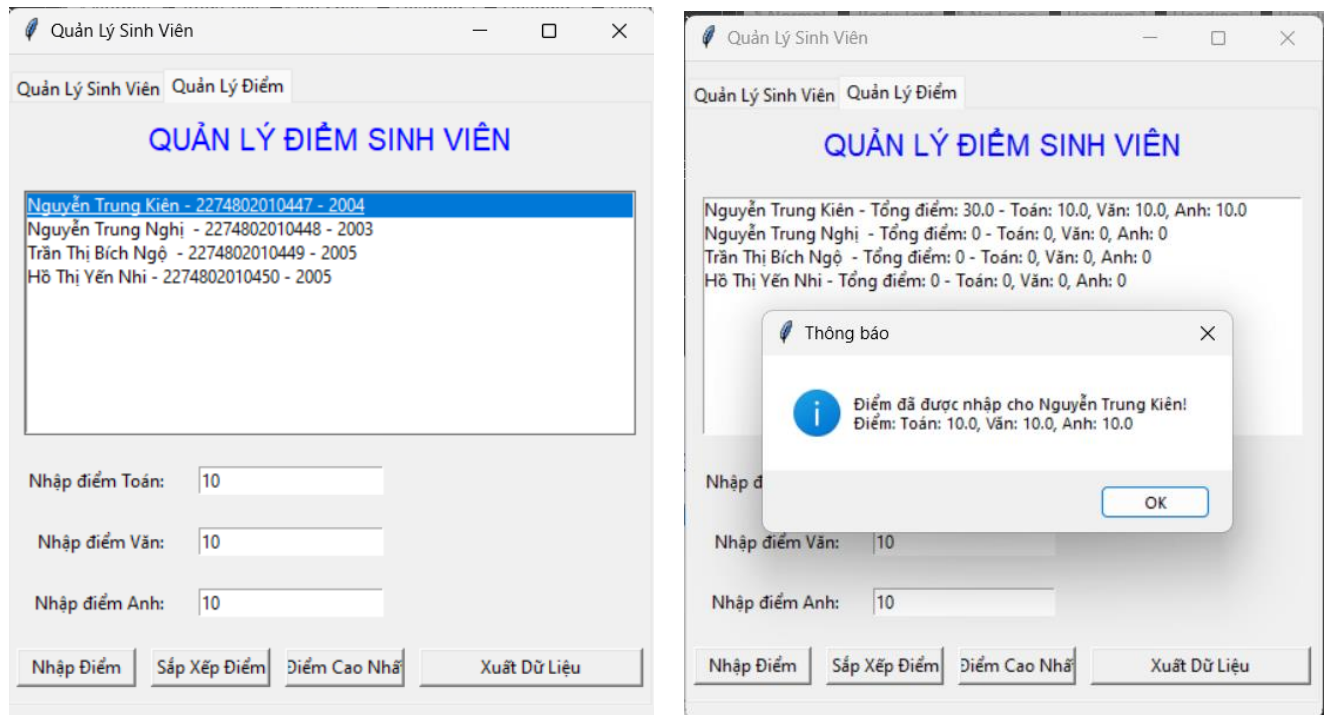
Quản Lý Sinh Viên

Quản Lý Sinh Viên Quản Lý Điểm

QUẢN LÝ ĐIỂM SINH VIÊN

Nguyễn Trung Kiên - 2274802010447 - 2004
Nguyễn Trung Nghị - 2274802010448 - 2003
Trần Thị Bích Ngộ - 2274802010449 - 2005
Hồ Thị Yến Nhi - 2274802010450 - 2005

Nhập điểm Toán: 10

Nhập điểm Văn: 10

Nhập điểm Anh: 10

Nhập Điểm Sắp Xếp Điểm Điểm Cao Nhấ Xuất Dữ Liệu

Quản Lý Sinh Viên

Quản Lý Sinh Viên Quản Lý Điểm

QUẢN LÝ ĐIỂM SINH VIÊN

Nguyễn Trung Kiên - Tổng điểm: 30.0 - Toán: 10.0, Văn: 10.0, Anh: 10.0
Nguyễn Trung Nghị - Tổng điểm: 0 - Toán: 0, Văn: 0, Anh: 0
Trần Thị Bích Ngộ - Tổng điểm: 0 - Toán: 0, Văn: 0, Anh: 0
Hồ Thị Yến Nhi - Tổng điểm: 0 - Toán: 0, Văn: 0, Anh: 0

Thông báo

Điểm đã được nhập cho Nguyễn Trung Kiên!
Điểm: Toán: 10.0, Văn: 10.0, Anh: 10.0

OK

Nhập đ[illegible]

Nhập điểm Văn: 10

Nhập điểm Anh: 10

Nhập Điểm Sắp Xếp Điểm Điểm Cao Nhấ Xuất Dữ Liệu